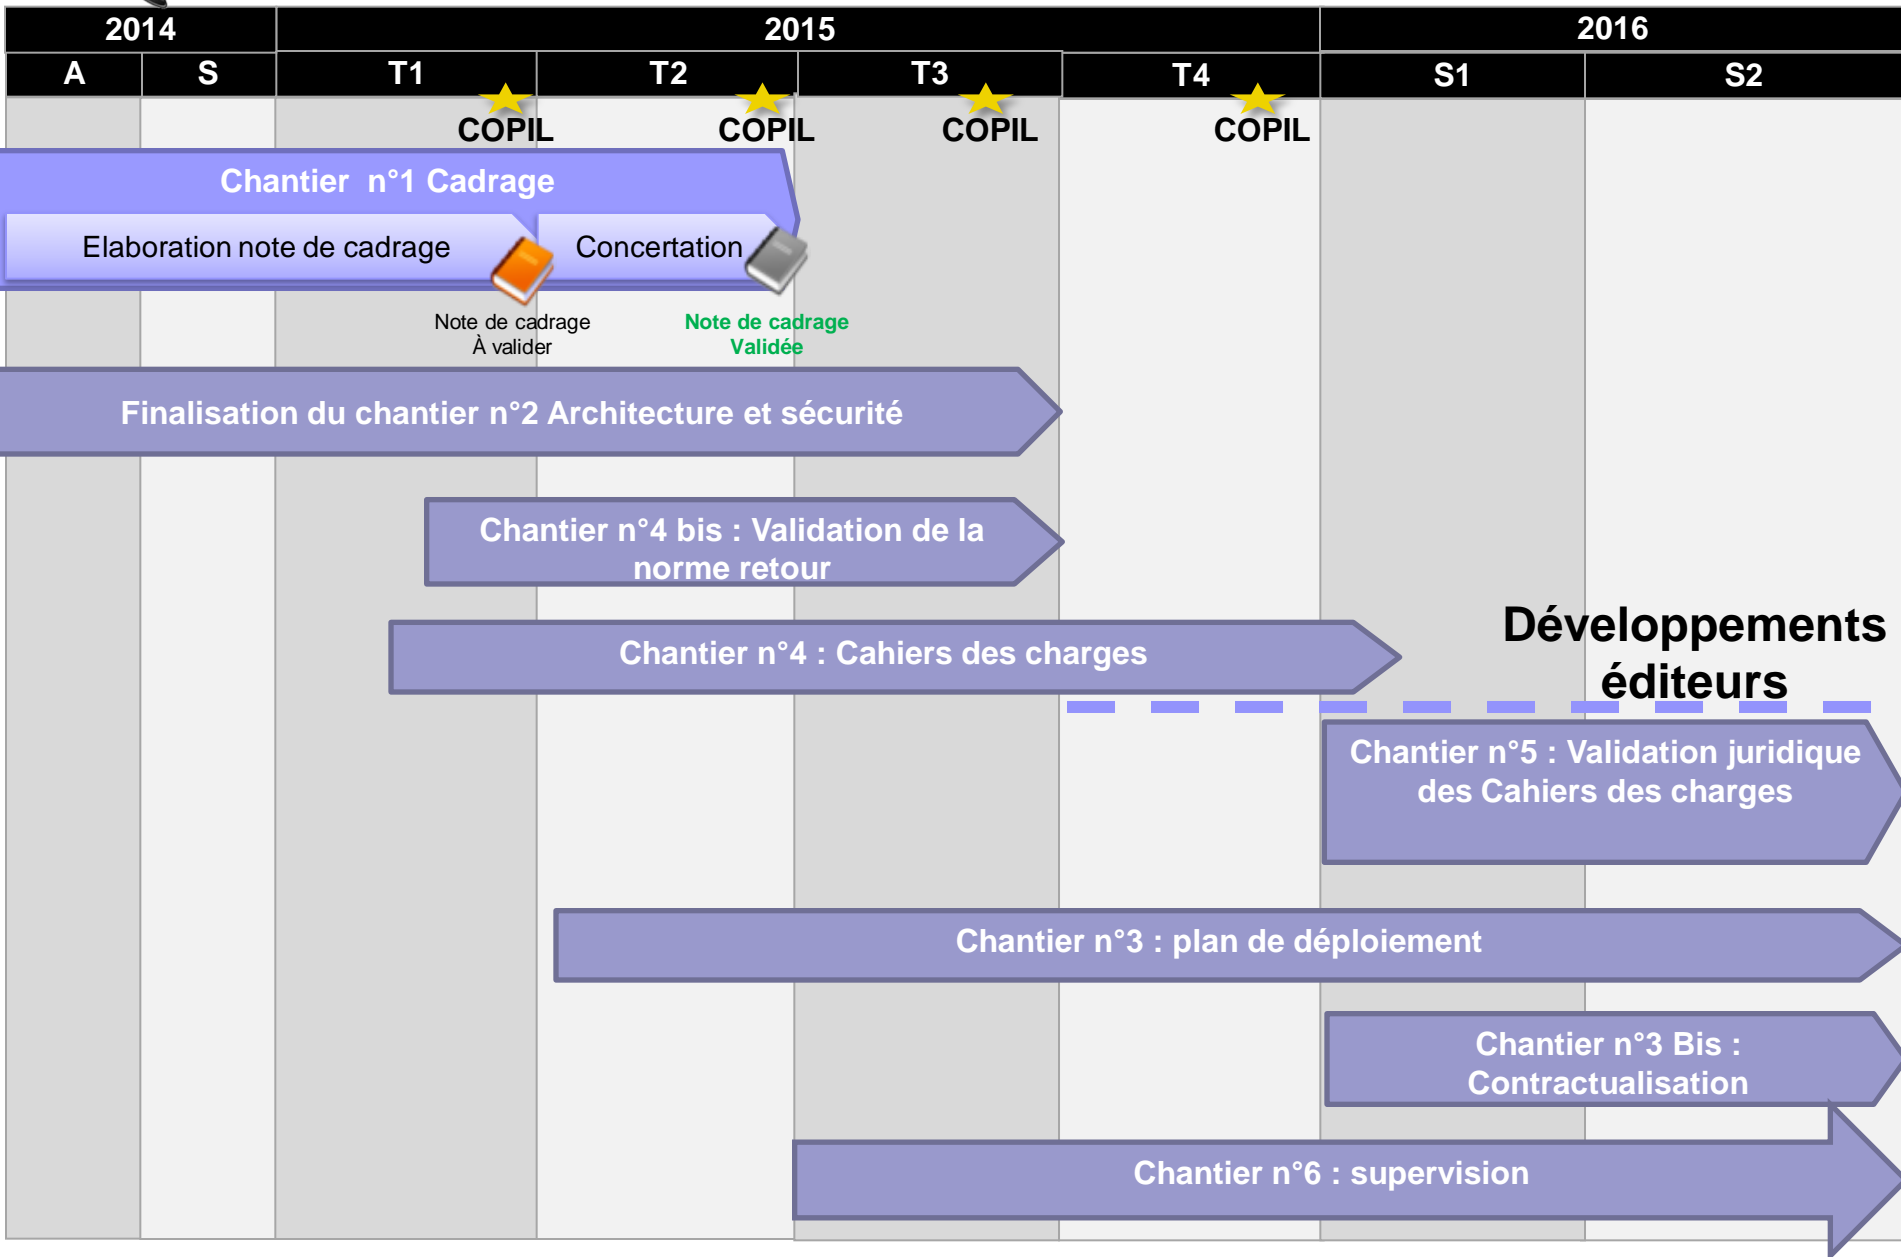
| 2014 | | 2015 | | | | 2016 | |
|---|---|---|---|---|---|---|---|
| A | S | T1 | T2 | T3 | T4 | S1 | S2 |

COPIL COPIL COPIL COPIL

Chantier n°1 Cadrage

Elaboration note de cadrage

Concertation

Note de cadrage
À valider

Note de cadrage
Validée

Finalisation du chantier n°2 Architecture et sécurité

Chantier n°4 bis : Validation de la norme retour

Chantier n°4 : Cahiers des charges

Développements éditeurs

Chantier n°5 : Validation juridique des Cahiers des charges

Chantier n°3 : plan de déploiement

Chantier n°3 Bis : Contractualisation

Chantier n°6 : supervision